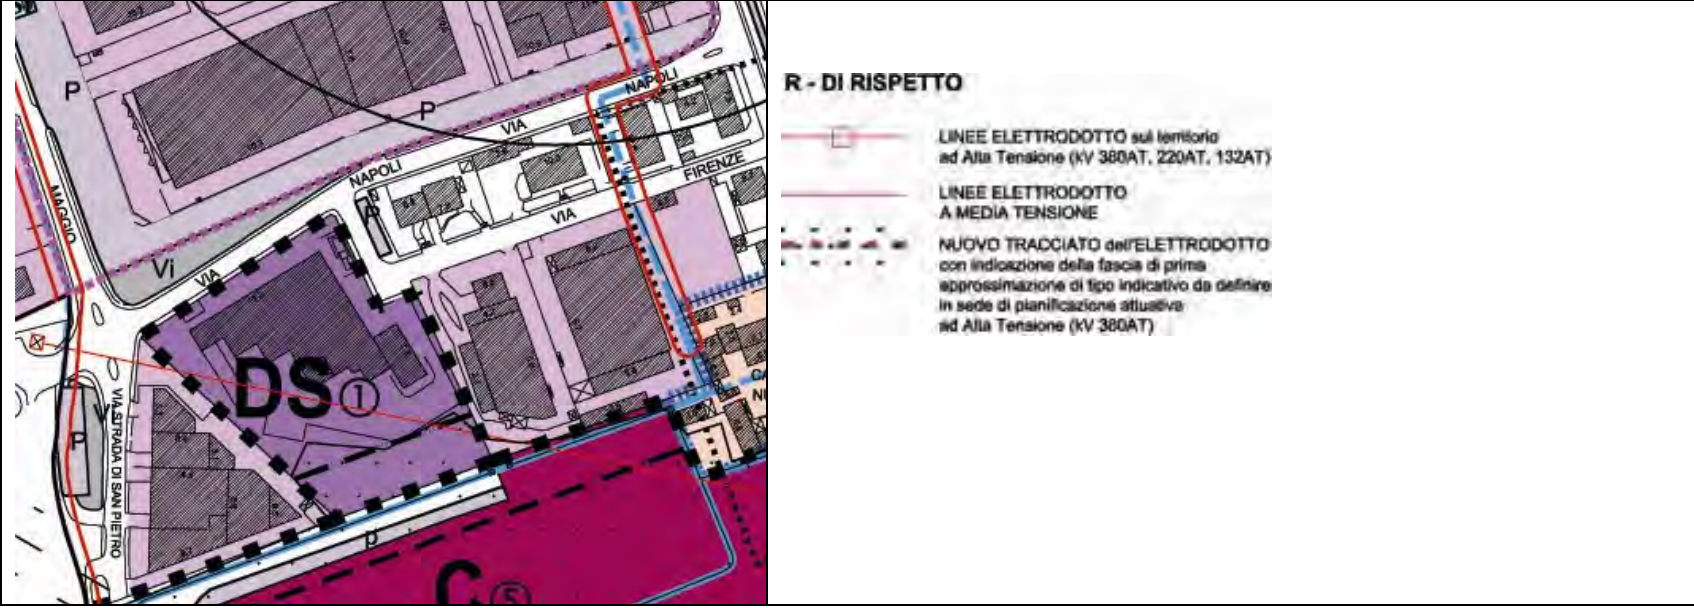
P

P

VIA

NAPOLI

NAPOLI

FIRENZE

VIA

MAGGIO

Vi

VIA

DS ①

V

P

VIA STRADA DI SAN PIETRO

p

C ⑤

C

NU

R - DI RISPETTO

LINEE ELETTRODOTTO sul territorio ad Alta Tensione (kV 380AT, 220AT, 132AT)

LINEE ELETTRODOTTO A MEDIA TENSIONE

NUOVO TRACCIATO dell'ELETTRODOTTO con indicazione della fascia di prima approssimazione di tipo indicativo da definire in sede di pianificazione attuativa ad Alta Tensione (kV 380AT)